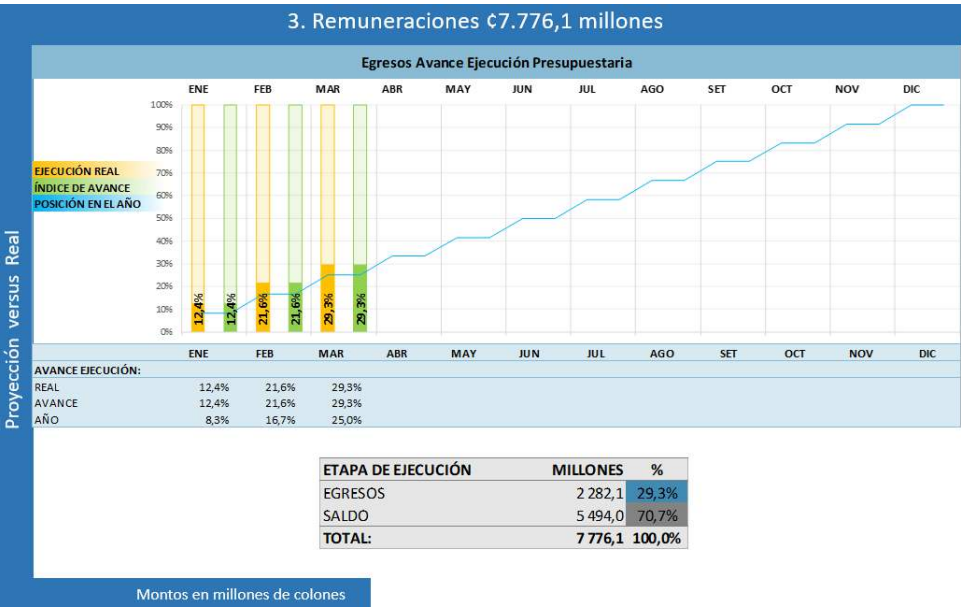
3. Remuneraciones ¢7.776,1 millones

Proyección versus Real

Egresos Avance Ejecución Presupuestaria

| | ENE | FEB | MAR | ABR | MAY | JUN | JUL | AGO | SET | OCT | NOV | DIC |
|---|---|---|---|---|---|---|---|---|---|---|---|---|

100%
90%
80%
70%
60%
50%
40%
30%
20%
10%
0%

EJECUCIÓN REAL
ÍNDICE DE AVANCE
POSICIÓN EN EL AÑO

12,4% 12,4% 21,6% 21,6% 29,3% 29,3%

| | ENE | FEB | MAR | ABR | MAY | JUN | JUL | AGO | SET | OCT | NOV | DIC |
|---|---|---|---|---|---|---|---|---|---|---|---|---|
| AVANCE EJECUCIÓN: | | | | | | | | | | | | |
| REAL | 12,4% | 21,6% | 29,3% | | | | | | | | | |
| AVANCE | 12,4% | 21,6% | 29,3% | | | | | | | | | |
| AÑO | 8,3% | 16,7% | 25,0% | | | | | | | | | |

| ETAPA DE EJECUCIÓN | MILLONES | % |
|---|---|---|
| EGRESOS | 2 282,1 | 29,3% |
| SALDO | 5 494,0 | 70,7% |
| TOTAL: | 7 776,1 | 100,0% |

Montos en millones de colones